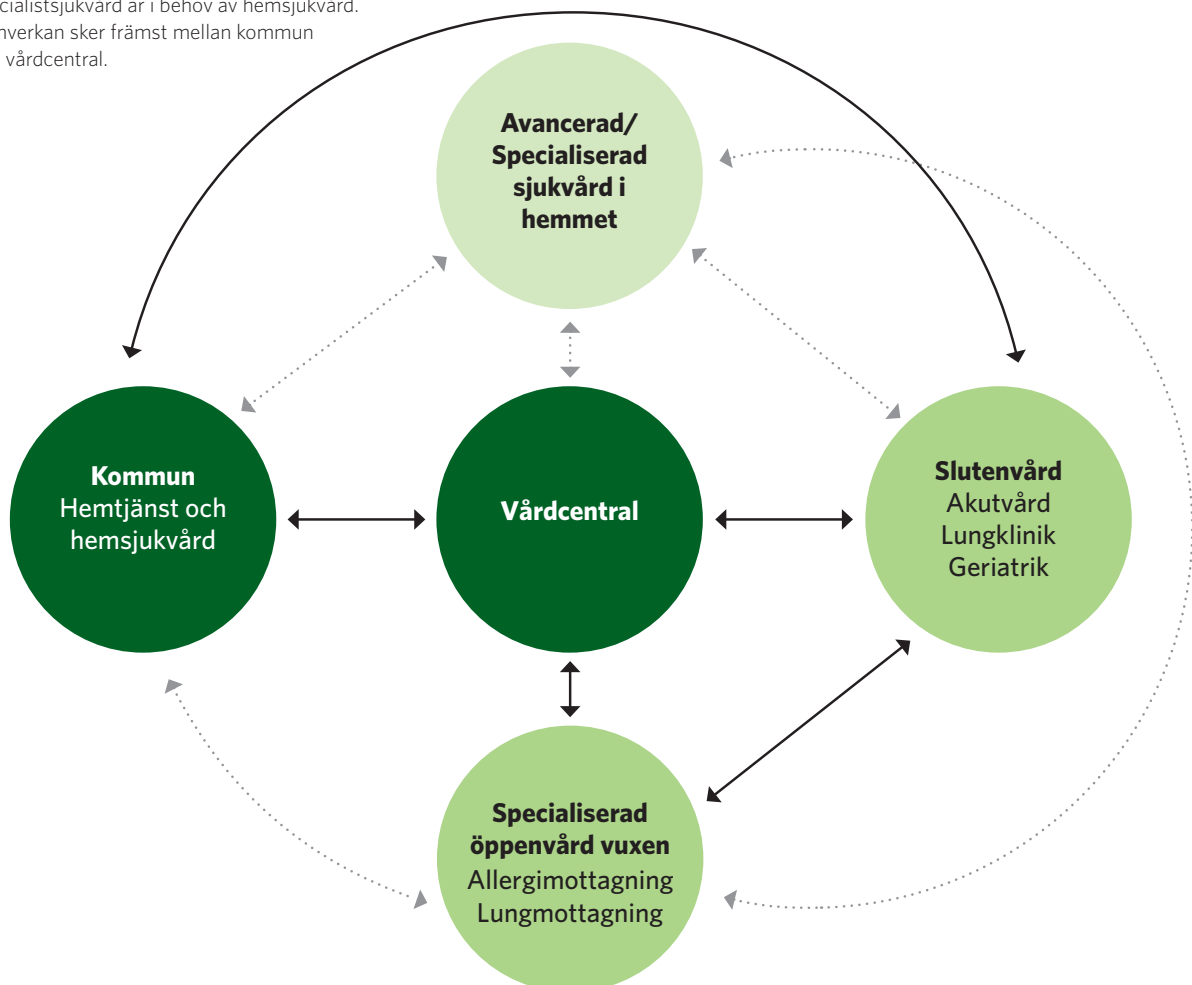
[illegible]cialistsjukvård är i behov av hemsjukvård. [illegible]nverkan sker främst mellan kommun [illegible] vårdcentral.

**Avancerad/ Specialiserad sjukvård i hemmet**

**Kommun**
Hemtjänst och hemsjukvård

**Vårdcentral**

**Slutenvård**
Akutvård
Lungklinik
Geriatrik

**Specialiserad öppenvård vuxen**
Allergimottagning
Lungmottagning